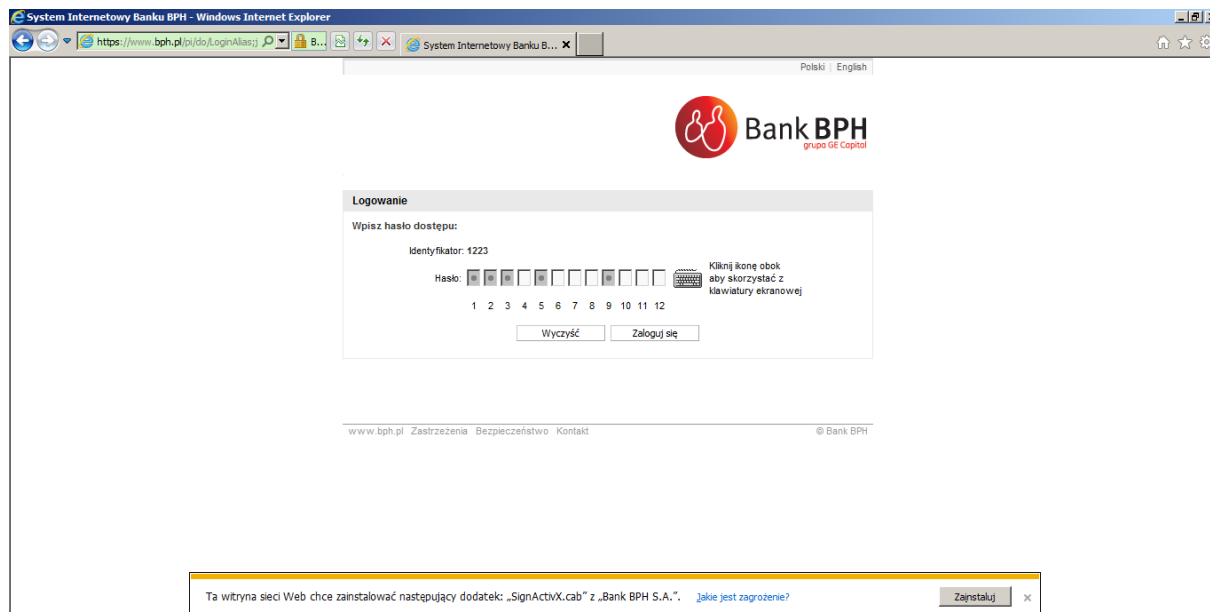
System Internetowy Banku BPH - Windows Internet Explorer

https://www.bph.pl/pi/do/LoginAlias;j B... System Internetowy Banku B... ×

Polski | English

Bank BPH
grupa GE Capital

Logowanie

Wpisz hasło dostępu:

Identyfikator: 1223

Hasło:

Kliknij ikonę obok aby skorzystać z klawiatury ekranowej

1 2 3 4 5 6 7 8 9 10 11 12

Wyczyść Zaloguj się

www.bph.pl Zastrzeżenia Bezpieczeństwo Kontakt © Bank BPH

Ta witryna sieci Web chce zainstalować następujący dodatek: „SignActivX.cab" z „Bank BPH S.A.". Jakie jest zagrożenie? Zainstaluj ×